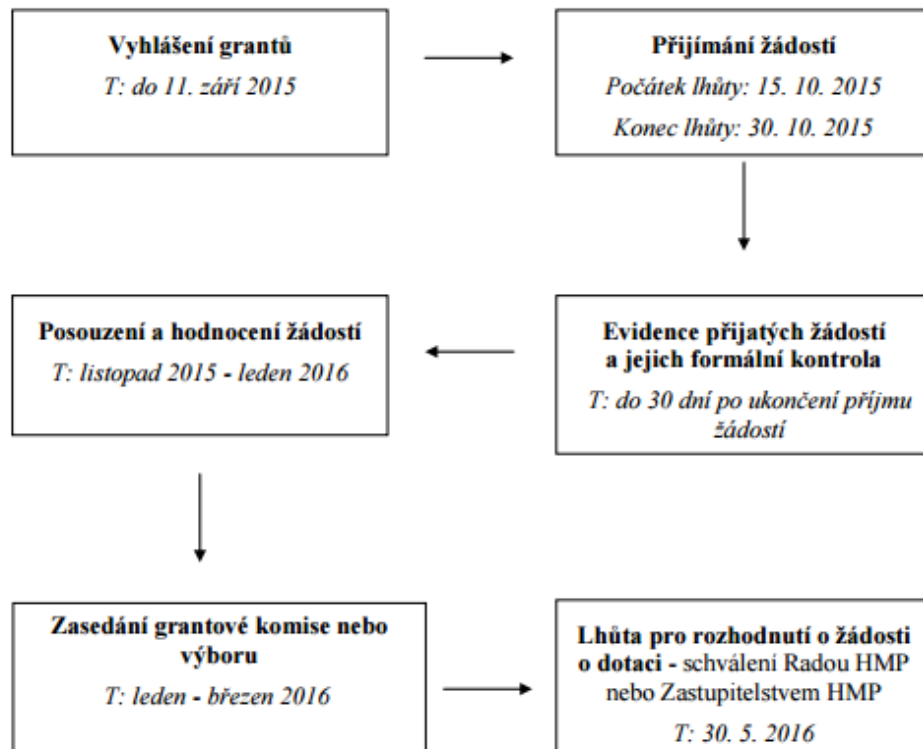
**Vyhlášení grantů**
*T: do 11. září 2015*

**Přijímání žádostí**
*Počátek lhůty: 15. 10. 2015*
*Konec lhůty: 30. 10. 2015*

**Evidence přijatých žádostí a jejich formální kontrola**
*T: do 30 dní po ukončení příjmu žádostí*

**Posouzení a hodnocení žádostí**
*T: listopad 2015 - leden 2016*

**Zasedání grantové komise nebo výboru**
*T: leden - březen 2016*

**Lhůta pro rozhodnutí o žádosti o dotaci -** schválení Radou HMP nebo Zastupitelstvem HMP
*T: 30. 5. 2016*